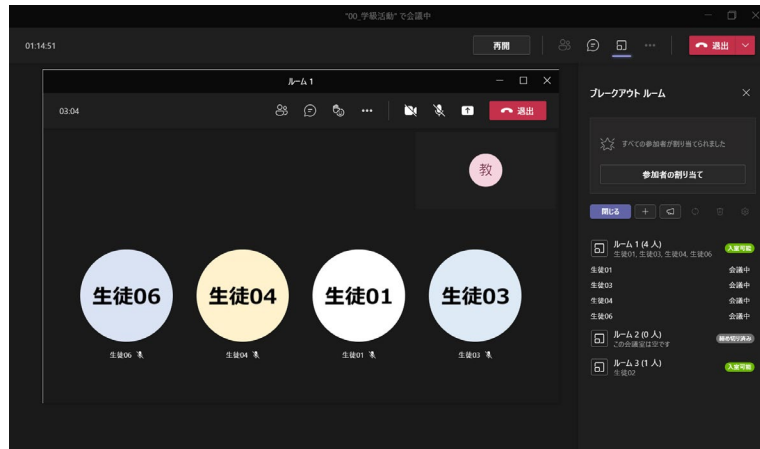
"00_学級活動" で会議中

01:14:51

再開

退出

ルーム 1

03:04

退出

教

生徒06

生徒04

生徒01

生徒03

生徒06

生徒04

生徒01

生徒03

ブレークアウト ルーム

すべての参加者が割り当てられました

参加者の割り当て

閉じる

ルーム 1 (4 人)
生徒01, 生徒03, 生徒04, 生徒06
入室可能

生徒01 会議中
生徒03 会議中
生徒04 会議中
生徒06 会議中

ルーム 2 (0 人)
この会議室は空です
接続切り済み

ルーム 3 (1 人)
生徒02
入室可能